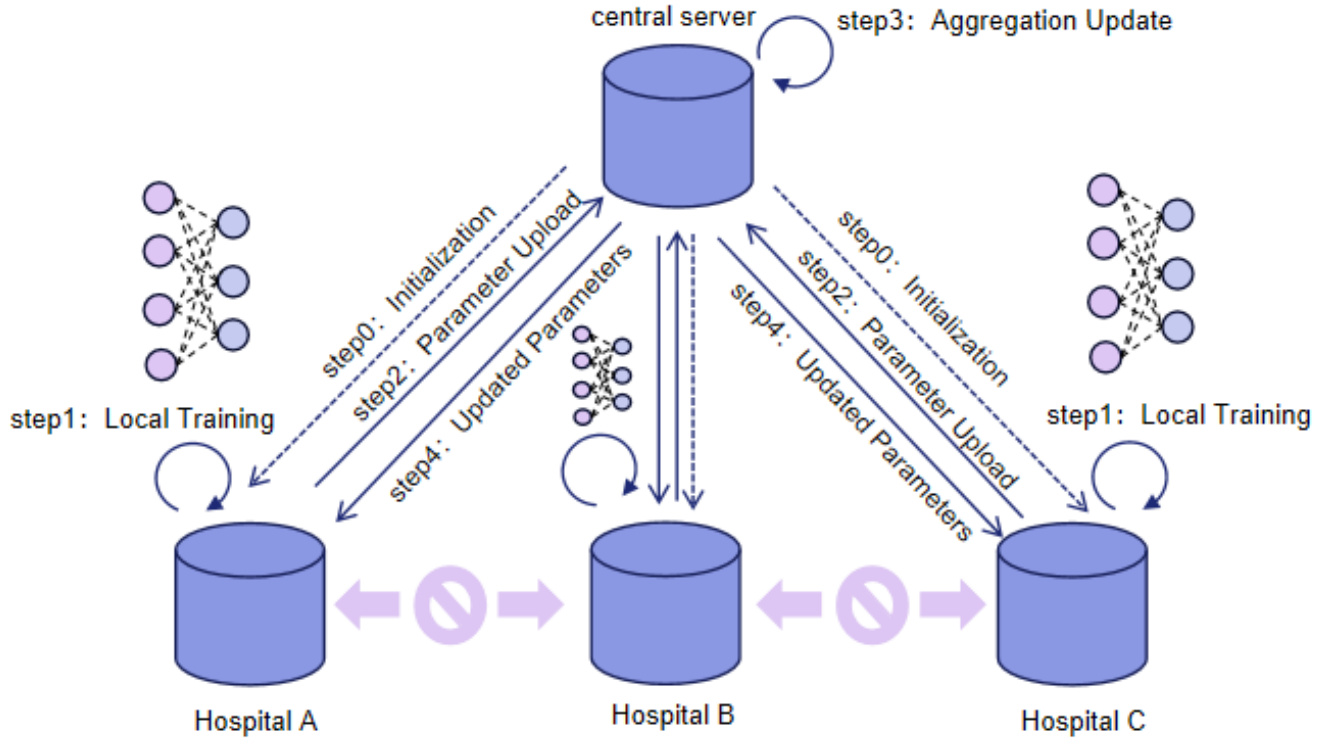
central server

step3：Aggregation Update

step0：Initialization

step2：Parameter Upload

step4：Updated Parameters

step0：Initialization

step2：Parameter Upload

step4：Updated Parameters

step1：Local Training

step1：Local Training

Hospital A

Hospital B

Hospital C